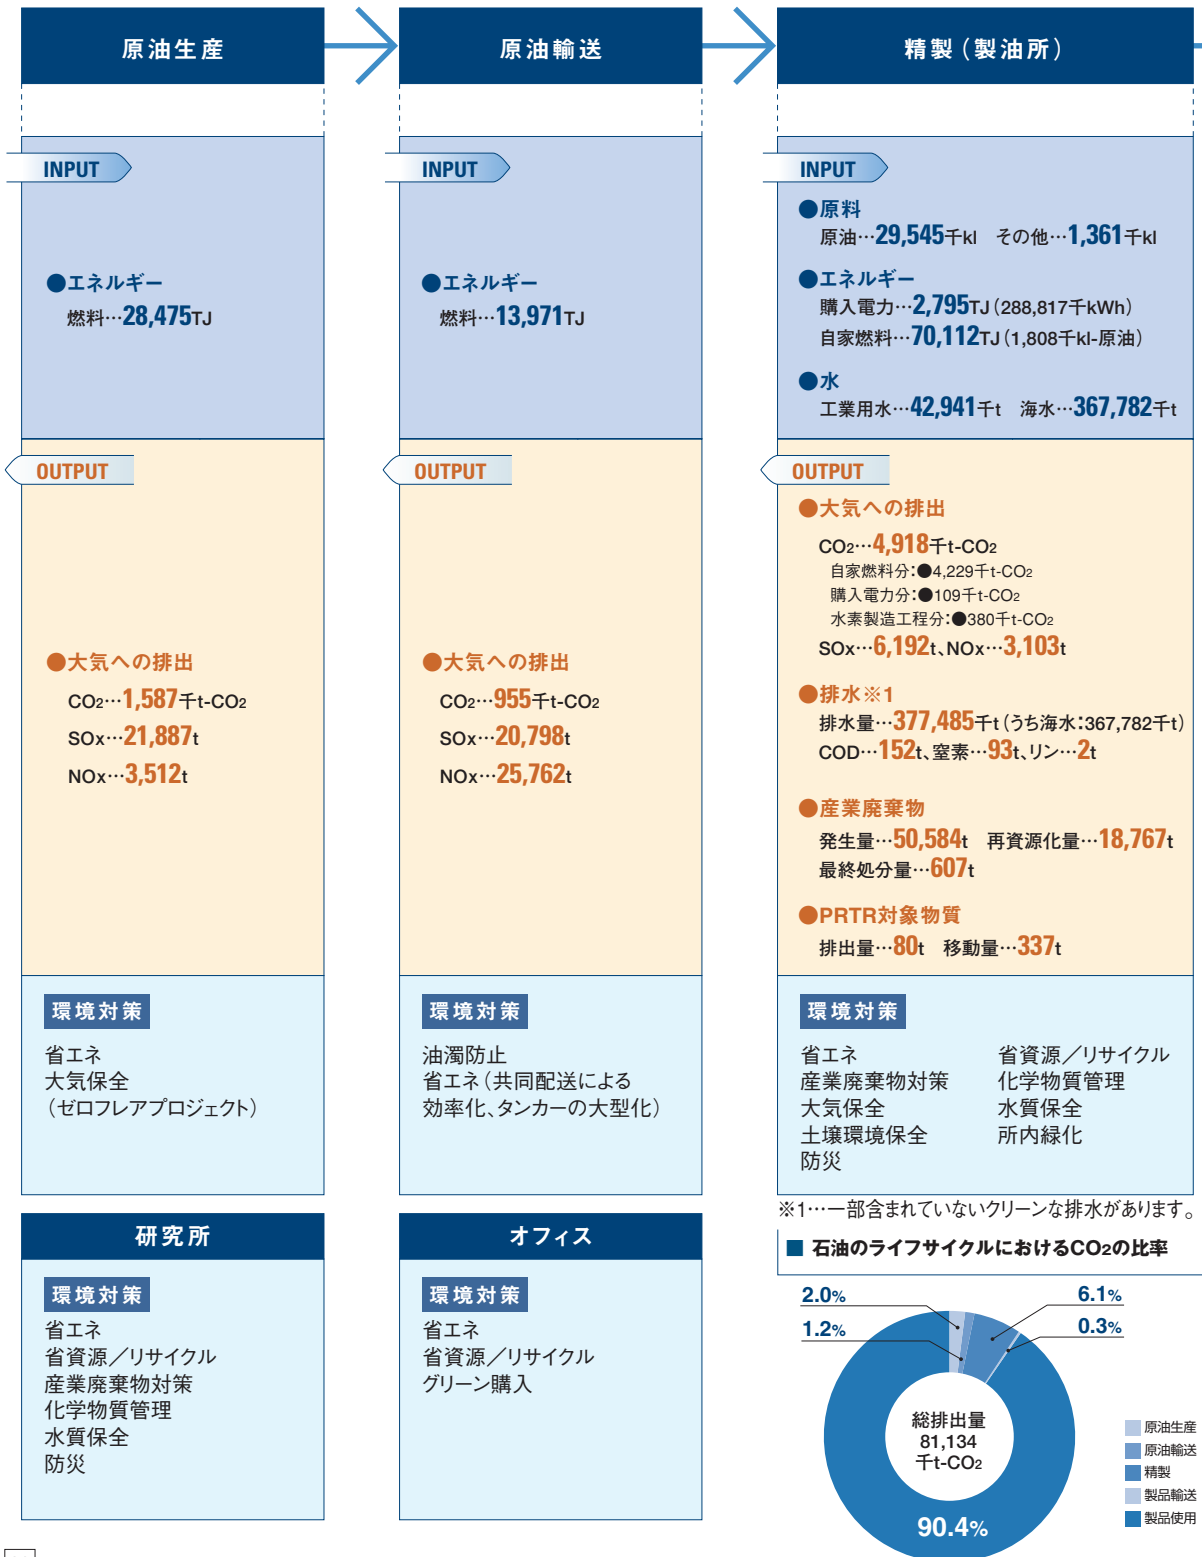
原油生産

INPUT

●エネルギー
燃料…28,475TJ

OUTPUT

●大気への排出
$CO_2$…1,587千t-$CO_2$
SOx…21,887t
NOx…3,512t

環境対策
省エネ
大気保全
（ゼロフレアプロジェクト）

原油輸送

INPUT

●エネルギー
燃料…13,971TJ

OUTPUT

●大気への排出
$CO_2$…955千t-$CO_2$
SOx…20,798t
NOx…25,762t

環境対策
油濁防止
省エネ（共同配送による効率化、タンカーの大型化）

精製（製油所）

INPUT
●原料
原油…29,545千kl　その他…1,361千kl
●エネルギー
購入電力…2,795TJ（288,817千kWh）
自家燃料…70,112TJ（1,808千kl-原油）
●水
工業用水…42,941千t　海水…367,782千t

OUTPUT
●大気への排出
$CO_2$…4,918千t-$CO_2$
自家燃料分:●4,229千t-$CO_2$
購入電力分:●109千t-$CO_2$
水素製造工程分:●380千t-$CO_2$
SOx…6,192t、NOx…3,103t
●排水※1
排水量…377,485千t（うち海水:367,782千t）
COD…152t、窒素…93t、リン…2t
●産業廃棄物
発生量…50,584t　再資源化量…18,767t
最終処分量…607t
●PRTR対象物質
排出量…80t　移動量…337t

環境対策
省エネ
産業廃棄物対策
大気保全
土壌環境保全
防災
省資源／リサイクル
化学物質管理
水質保全
所内緑化

※1…一部含まれていないクリーンな排水があります。

研究所

環境対策
省エネ
省資源／リサイクル
産業廃棄物対策
化学物質管理
水質保全
防災

オフィス

環境対策
省エネ
省資源／リサイクル
グリーン購入

■ 石油のライフサイクルにおける$CO_2$の比率

2.0%
1.2%
6.1%
0.3%
総排出量
81,134
千t-$CO_2$
90.4%

原油生産
原油輸送
精製
製品輸送
製品使用